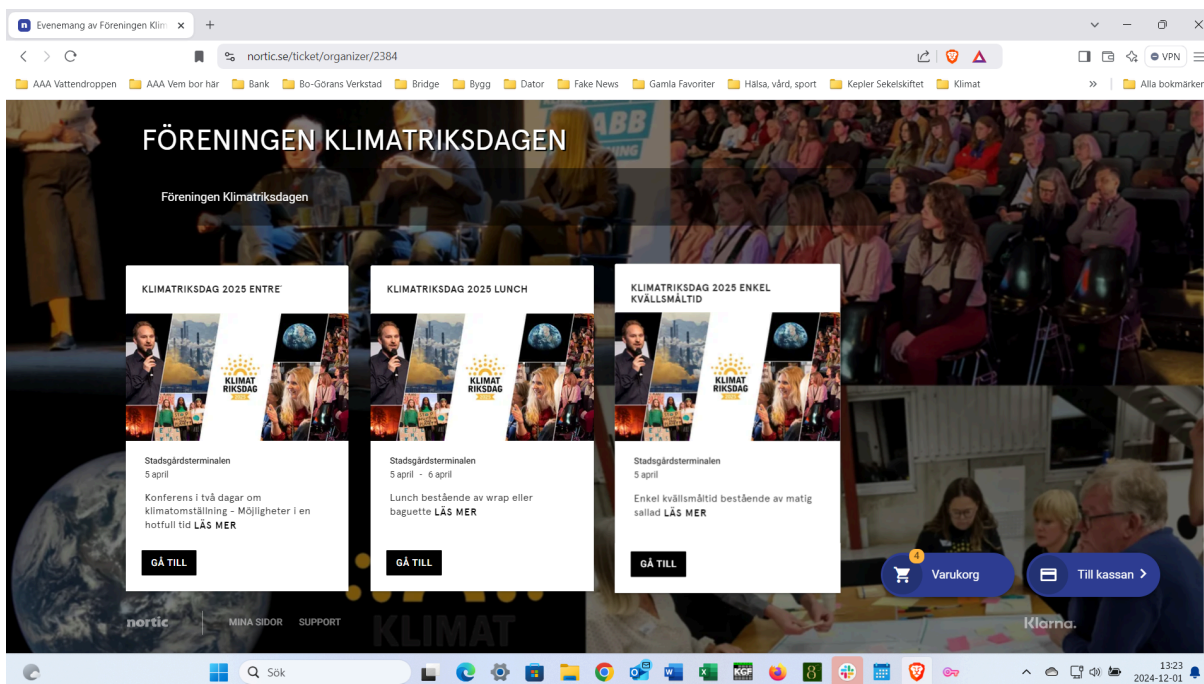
Evenemang av Föreningen Klim ×
+

nortic.se/ticket/organizer/2384

VPN

AAA Vattendroppen  AAA Vem bor här  Bank  Bo-Görans Verkstad  Bridge  Bygg  Dator  Fake News  Gamla Favoriter  Hälsa, vård, sport  Kepler Sekelskiftet  Klimat  »  Alla bokmärken

FÖRENINGEN KLIMATRIKSDAGEN

Föreningen Klimatriksdagen

KLIMATRIKSDAG 2025 ENTRE

KLIMAT RIKSDAG 2025

Stadsgårdsterminalen
5 april

Konferens i två dagar om klimatomställning - Möjligheter i en hotfull tid LÄS MER

GÅ TILL

KLIMATRIKSDAG 2025 LUNCH

KLIMAT RIKSDAG 2025

Stadsgårdsterminalen
5 april - 6 april

Lunch bestående av wrap eller baguette LÄS MER

GÅ TILL

KLIMATRIKSDAG 2025 ENKEL KVÄLLSMÅLTID

KLIMAT RIKSDAG 2025

Stadsgårdsterminalen
5 april

Enkel kvällsmåltid bestående av matig sallad LÄS MER

GÅ TILL

4
Varukorg

Till kassan >

nortic  MINA SIDOR  SUPPORT

KLIMAT

Klarna.

Sök

13:23
2024-12-01